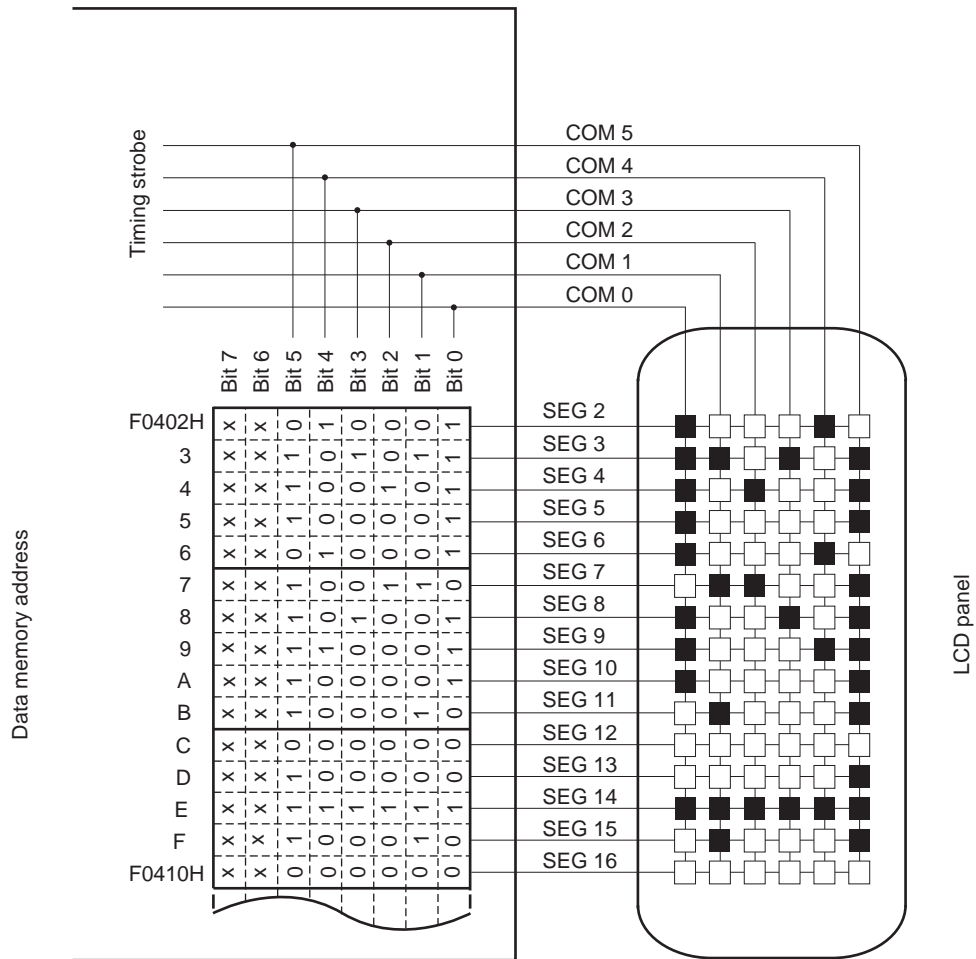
Timing strobe

COM 5
COM 4
COM 3
COM 2
COM 1
COM 0

Bit 7 Bit 6 Bit 5 Bit 4 Bit 3 Bit 2 Bit 1 Bit 0

Data memory address

| Address | Bit 7 | Bit 6 | Bit 5 | Bit 4 | Bit 3 | Bit 2 | Bit 1 | Bit 0 |
|---|---|---|---|---|---|---|---|---|
| F0402H | × | × | 0 | 1 | 0 | 0 | 0 | 1 |
| 3 | × | × | 1 | 0 | 1 | 0 | 1 | 1 |
| 4 | × | × | 1 | 0 | 0 | 1 | 0 | 1 |
| 5 | × | × | 1 | 0 | 0 | 0 | 0 | 1 |
| 6 | × | × | 0 | 1 | 0 | 0 | 0 | 1 |
| 7 | × | × | 1 | 0 | 0 | 1 | 1 | 0 |
| 8 | × | × | 1 | 0 | 1 | 0 | 0 | 1 |
| 9 | × | × | 1 | 1 | 0 | 0 | 0 | 1 |
| A | × | × | 1 | 0 | 0 | 0 | 0 | 1 |
| B | × | × | 1 | 0 | 0 | 0 | 1 | 0 |
| C | × | × | 0 | 0 | 0 | 0 | 0 | 0 |
| D | × | × | 1 | 0 | 0 | 0 | 0 | 0 |
| E | × | × | 1 | 1 | 1 | 1 | 1 | 1 |
| F | × | × | 1 | 0 | 0 | 1 | 0 | 0 |
| F0410H | × | × | 0 | 0 | 0 | 0 | 0 | 0 |

SEG 2
SEG 3
SEG 4
SEG 5
SEG 6
SEG 7
SEG 8
SEG 9
SEG 10
SEG 11
SEG 12
SEG 13
SEG 14
SEG 15
SEG 16

LCD panel